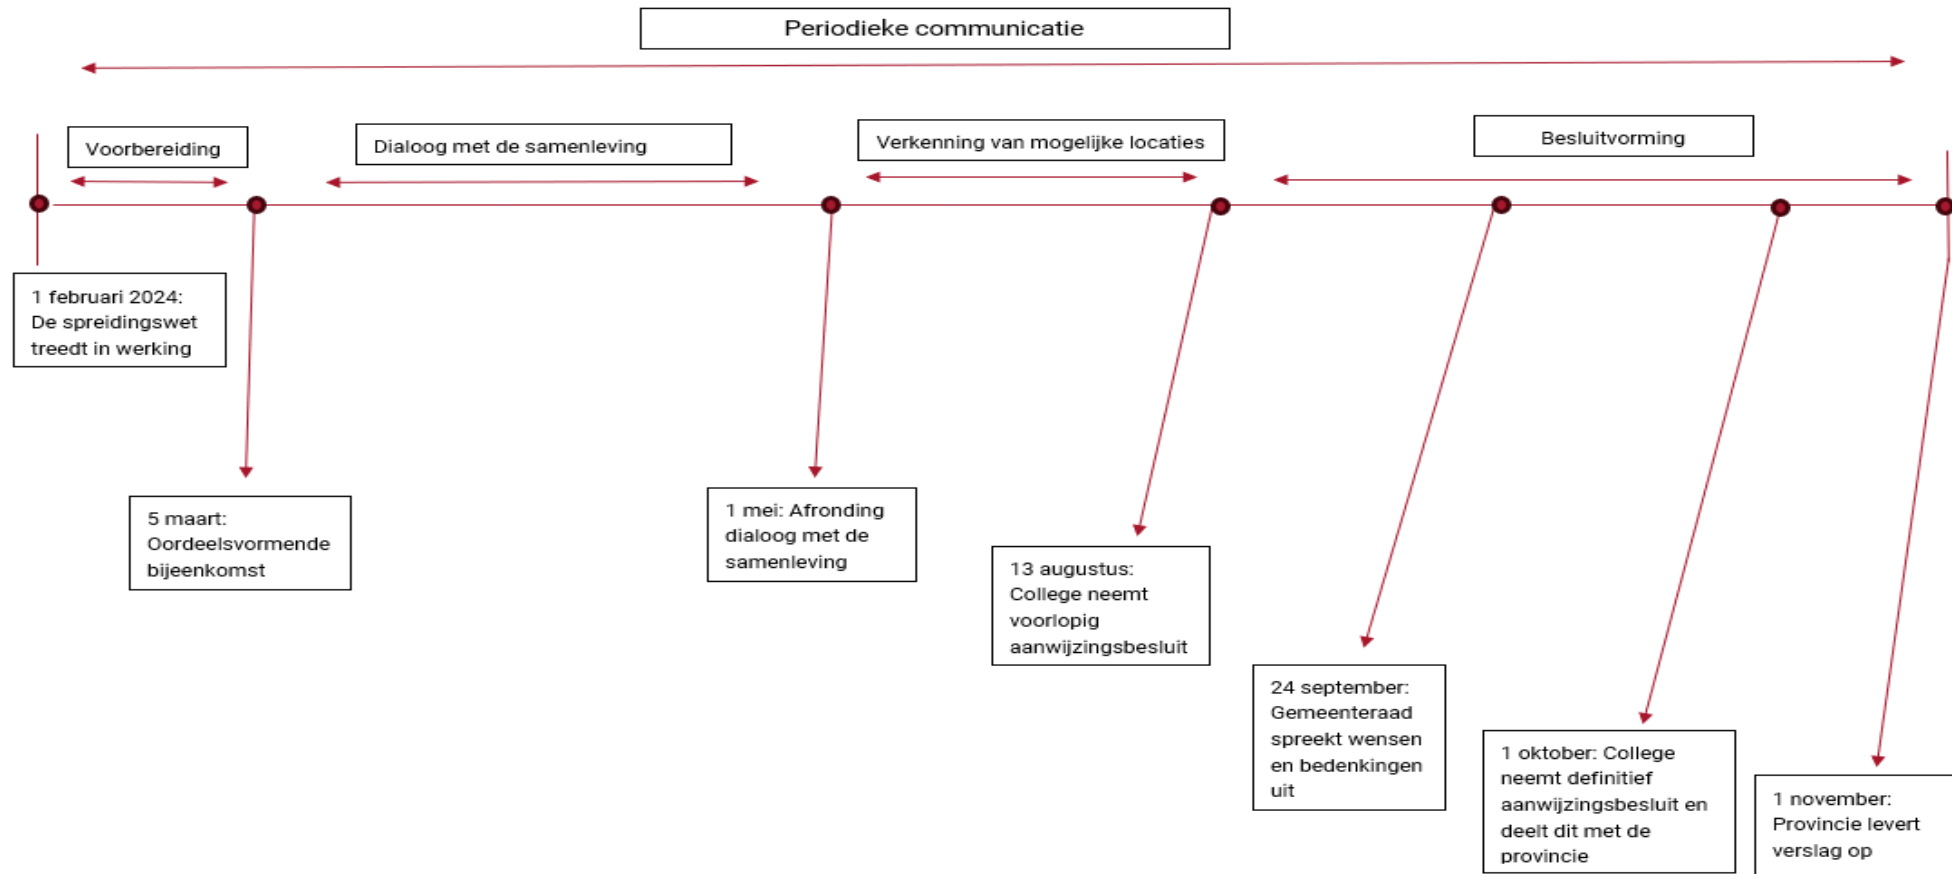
Periodieke communicatie

Voorbereiding

Dialoog met de samenleving

Verkenning van mogelijke locaties

Besluitvorming

1 februari 2024: De spreidingswet treedt in werking

5 maart: Oordeelsvormende bijeenkomst

1 mei: Afronding dialoog met de samenleving

13 augustus: College neemt voorlopig aanwijzingsbesluit

24 september: Gemeenteraad spreekt wensen en bedenkingen uit

1 oktober: College neemt definitief aanwijzingsbesluit en deelt dit met de provincie

1 november: Provincie levert verslag op